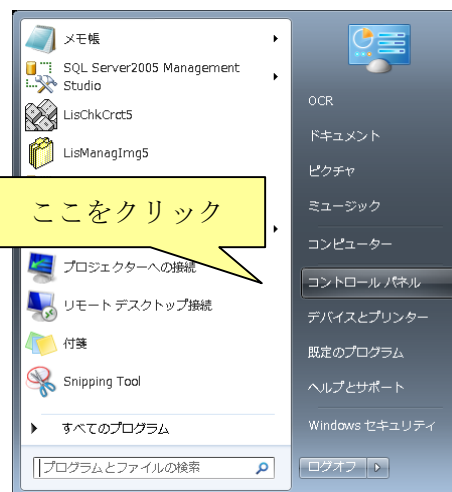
メモ帳
SQL Server2005 Management Studio
LisChkCrct5
LisManagImg5
ここをクリック
プロジェクターへの接続
リモート デスクトップ接続
付箋
Snipping Tool
すべてのプログラム
プログラムとファイルの検索

OCR
ドキュメント
ピクチャ
ミュージック
コンピューター
コントロール パネル
デバイスとプリンター
既定のプログラム
ヘルプとサポート
Windows セキュリティ
ログオフ